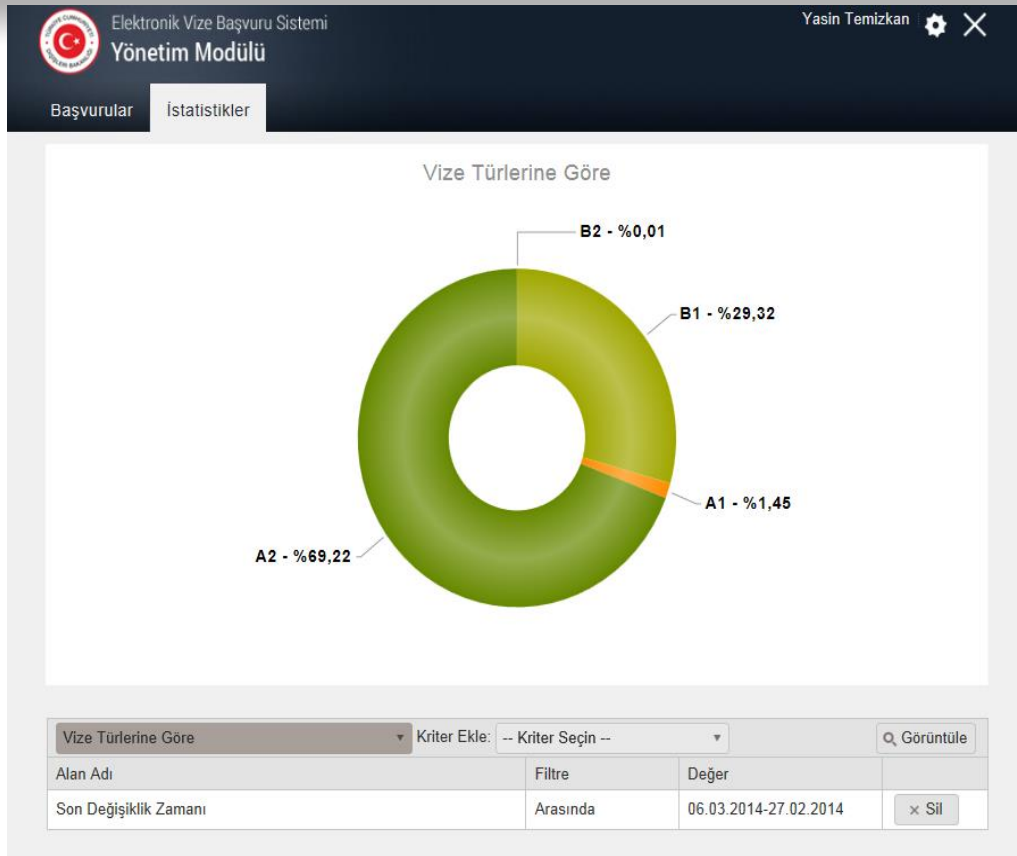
Elektronik Vize Başvuru Sistemi
Yönetim Modülü

Yasin Temizkan

Başvurular | İstatistikler

Vize Türlerine Göre

B2 - %0,01
B1 - %29,32
A1 - %1,45
A2 - %69,22

Vize Türlerine Göre | Kriter Ekle: -- Kriter Seçin -- | Görüntüle

| Alan Adı | Filtre | Değer | |
|---|---|---|---|
| Son Değişiklik Zamanı | Arasında | 06.03.2014-27.02.2014 | × Sil |